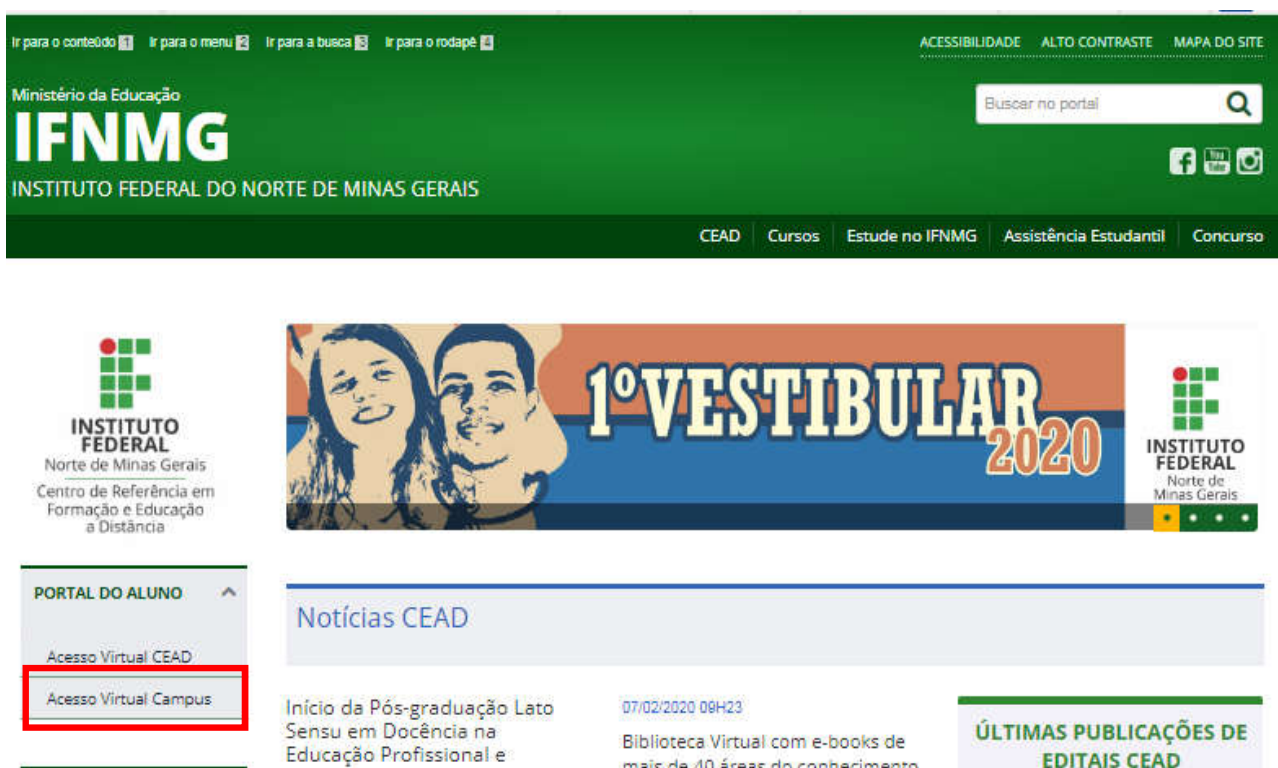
Ir para o conteúdo 1 Ir para o menu 2 Ir para a busca 3 Ir para o rodapé 4

ACESSIBILIDADE ALTO CONTRASTE MAPA DO SITE

Ministério da Educação
IFNMG
INSTITUTO FEDERAL DO NORTE DE MINAS GERAIS

Buscar no portal

CEAD | Cursos | Estude no IFNMG | Assistência Estudantil | Concurso

INSTITUTO FEDERAL
Norte de Minas Gerais
Centro de Referência em Formação e Educação a Distância

1º VESTIBULAR 2020

INSTITUTO FEDERAL
Norte de Minas Gerais

PORTAL DO ALUNO

Acesso Virtual CEAD

Acesso Virtual Campus

Notícias CEAD

Início da Pós-graduação Lato Sensu em Docência na Educação Profissional e

07/02/2020 09H23

Biblioteca Virtual com e-books de mais de 40 áreas do conhecimento

ÚLTIMAS PUBLICAÇÕES DE EDITAIS CEAD